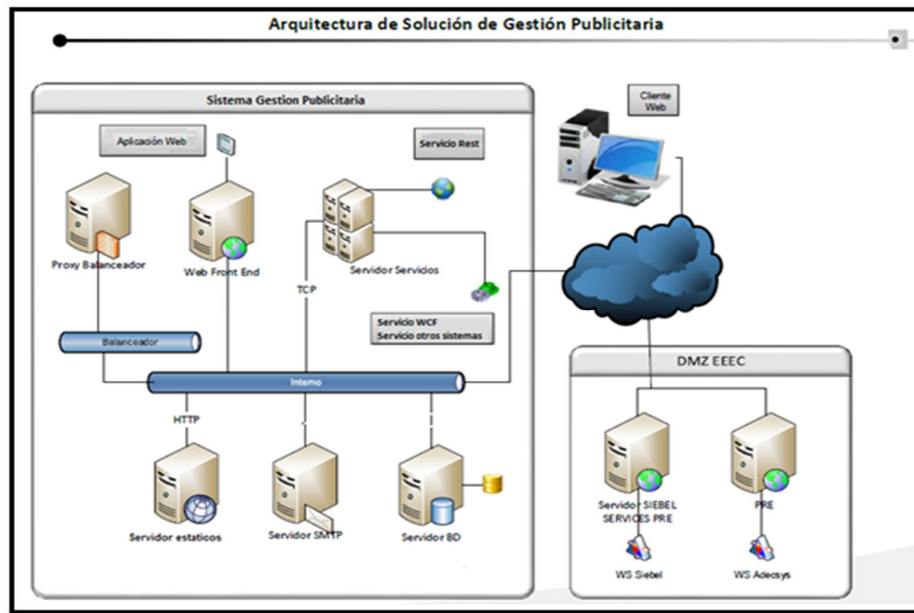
Arquitectura de Solución de Gestión Publicitaria

Sistema Gestion Publicitaria

Aplicación Web

Servicio Rest

Cliente Web

Proxy Balanceador

Web Front End

Servidor Servicios

TCP

Servicio WCF
Servicio otros sistemas

Balanceador

Interno

HTTP

Servidor estaticos

Servidor SMTP

Servidor BD

DMZ EEEC

Servidor SIEBEL SERVICES PRE

PRE

WS Siebel

WS Adecsys